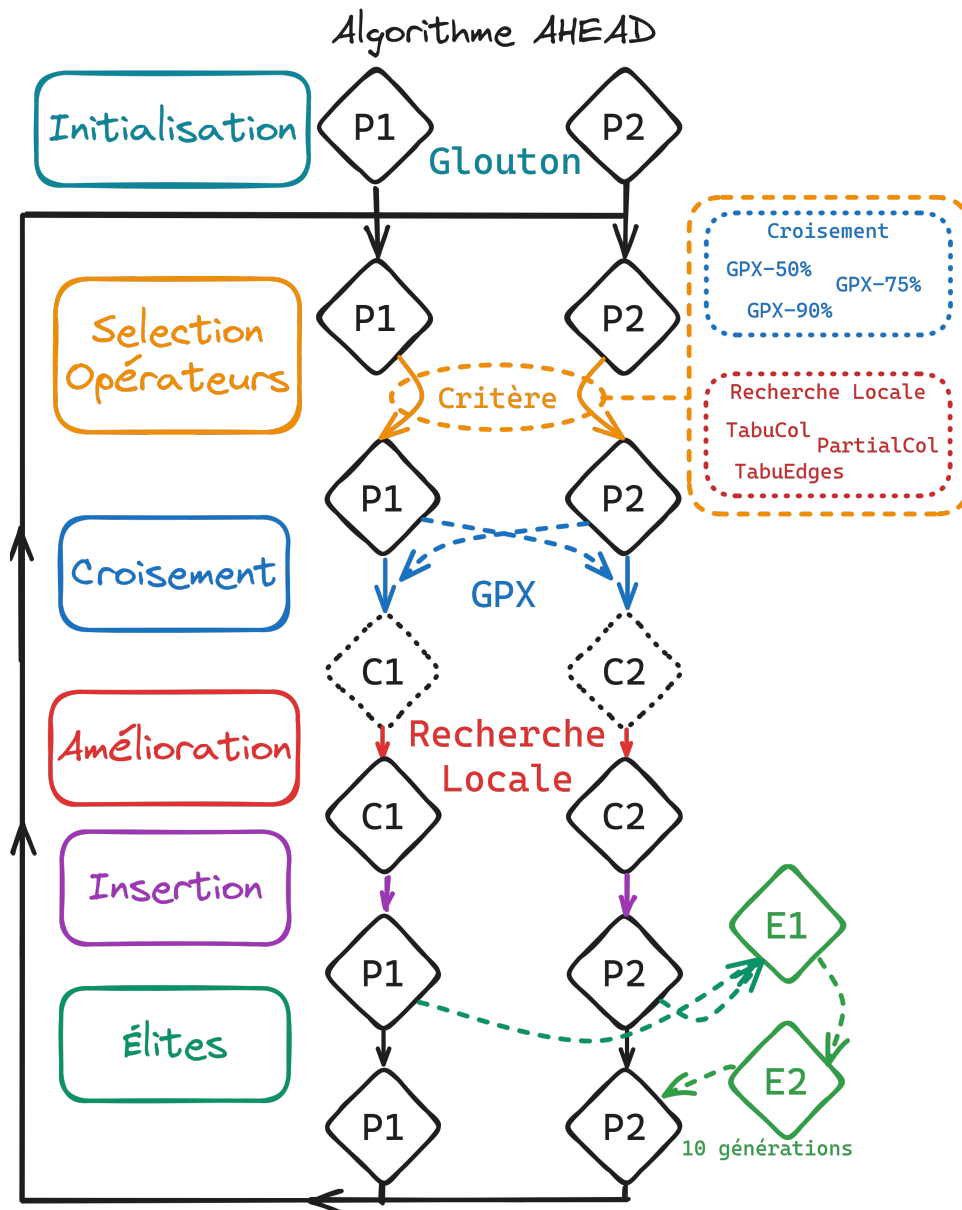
Algorithme AHEAD

Initialisation

P1

P2

Glouton

Croisement

GPX-50%

GPX-75%

GPX-90%

Selection Opérateurs

P1

P2

Critère

Recherche Locale

TabuCol

PartialCol

TabuEdges

P1

P2

Croisement

GPX

C1

C2

Amélioration

Recherche Locale

C1

C2

Insertion

E1

P1

P2

Élites

E2

P1

P2

10 générations